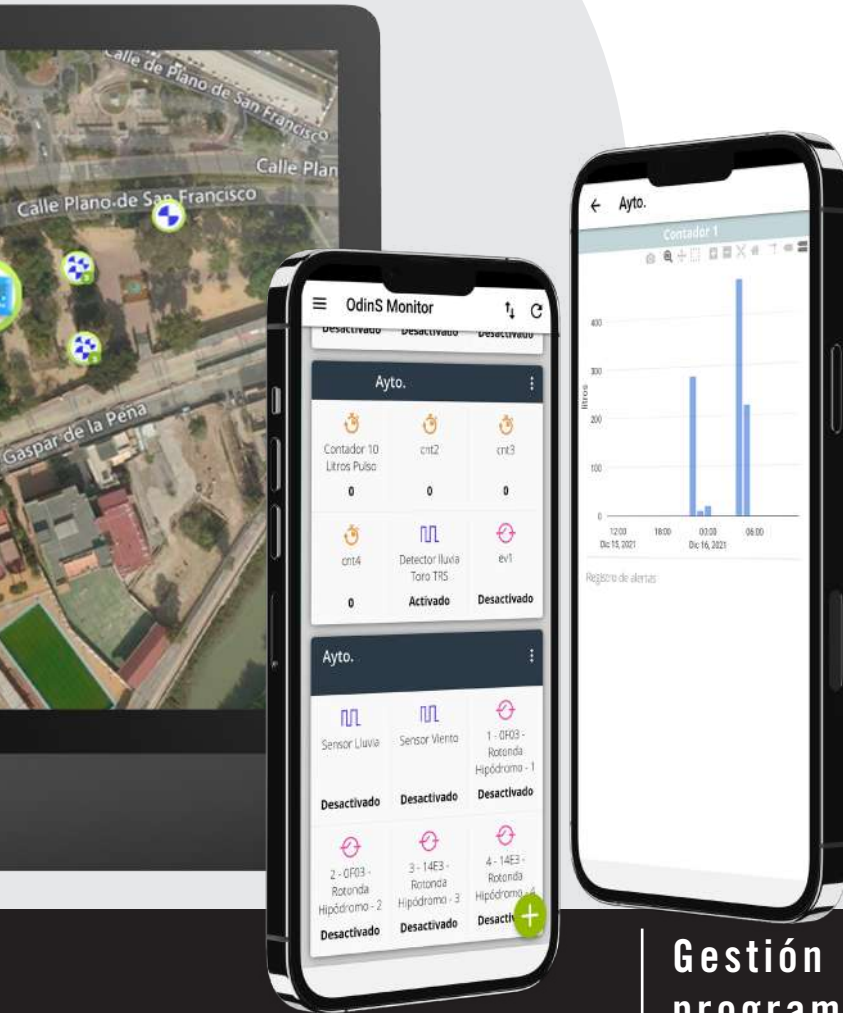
Calle de Plano de San Francisco
Calle Plan
Calle Plano de San Francisco
Gaspar de la Peña

OdinS Monitor
Desactivado Desactivado Desactivado

Ayto.

| Contador 10 Litros Pulso | cnt2 | cnt3 |
|---|---|---|
| 0 | 0 | 0 |
| cnt4 | Detector lluvia Toro TRS | ev1 |
| 0 | Activado | Desactivado |

Ayto.

| Sensor Lluvia | Sensor Viento | 1 - 0F03 - Rotonda Hipódromo - 1 |
|---|---|---|
| Desactivado | Desactivado | Desactivado |
| 2 - 0F03 - Rotonda Hipódromo - 2 | 3 - 14E3 - Rotonda Hipódromo - 3 | 4 - 14E3 - Rotonda Hipódromo - 4 |
| Desactivado | Desactivado | Desacti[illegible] |

Ayto.
Contador 1
400
300
200
100
0
litros
12:00
Dic 15, 2021
18:00
00:00
Dic 16, 2021
06:00
Registro de alertas

Gestión
program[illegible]